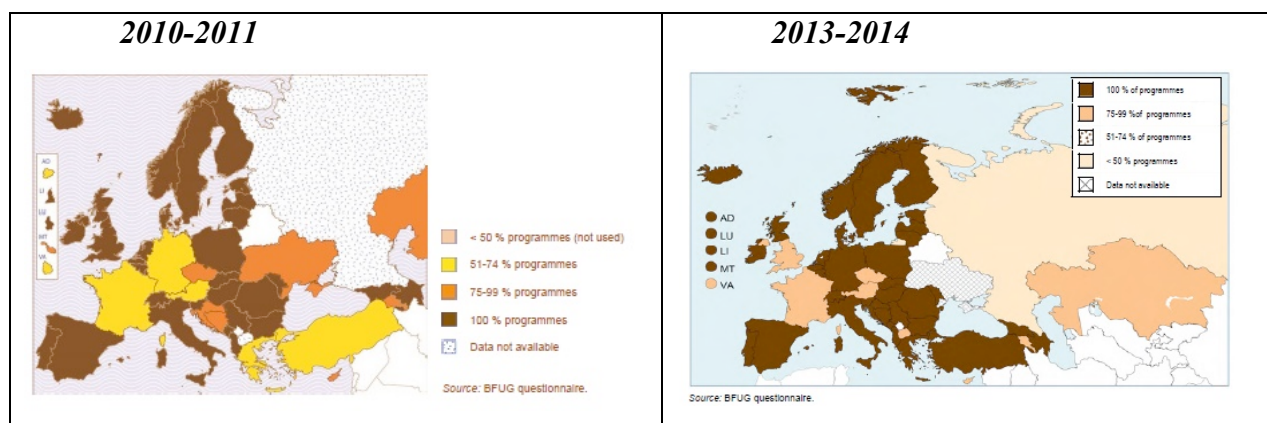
| 2010-2011 | 2013-2014 |
|---|---|
| AD<br>LI<br>LU<br>MT<br>VA<br>< 50 % programmes (not used)<br>51-74 % programmes<br>75-99 % programmes<br>100 % programmes<br>Data not available<br>Source: BFUG questionnaire. | 100 % of programmes<br>75-99 %of programmes<br>51-74 % of programmes<br>< 50 % programmes<br>Data not available<br>AD<br>LU<br>LI<br>MT<br>VA<br>Source: BFUG questionnaire. |